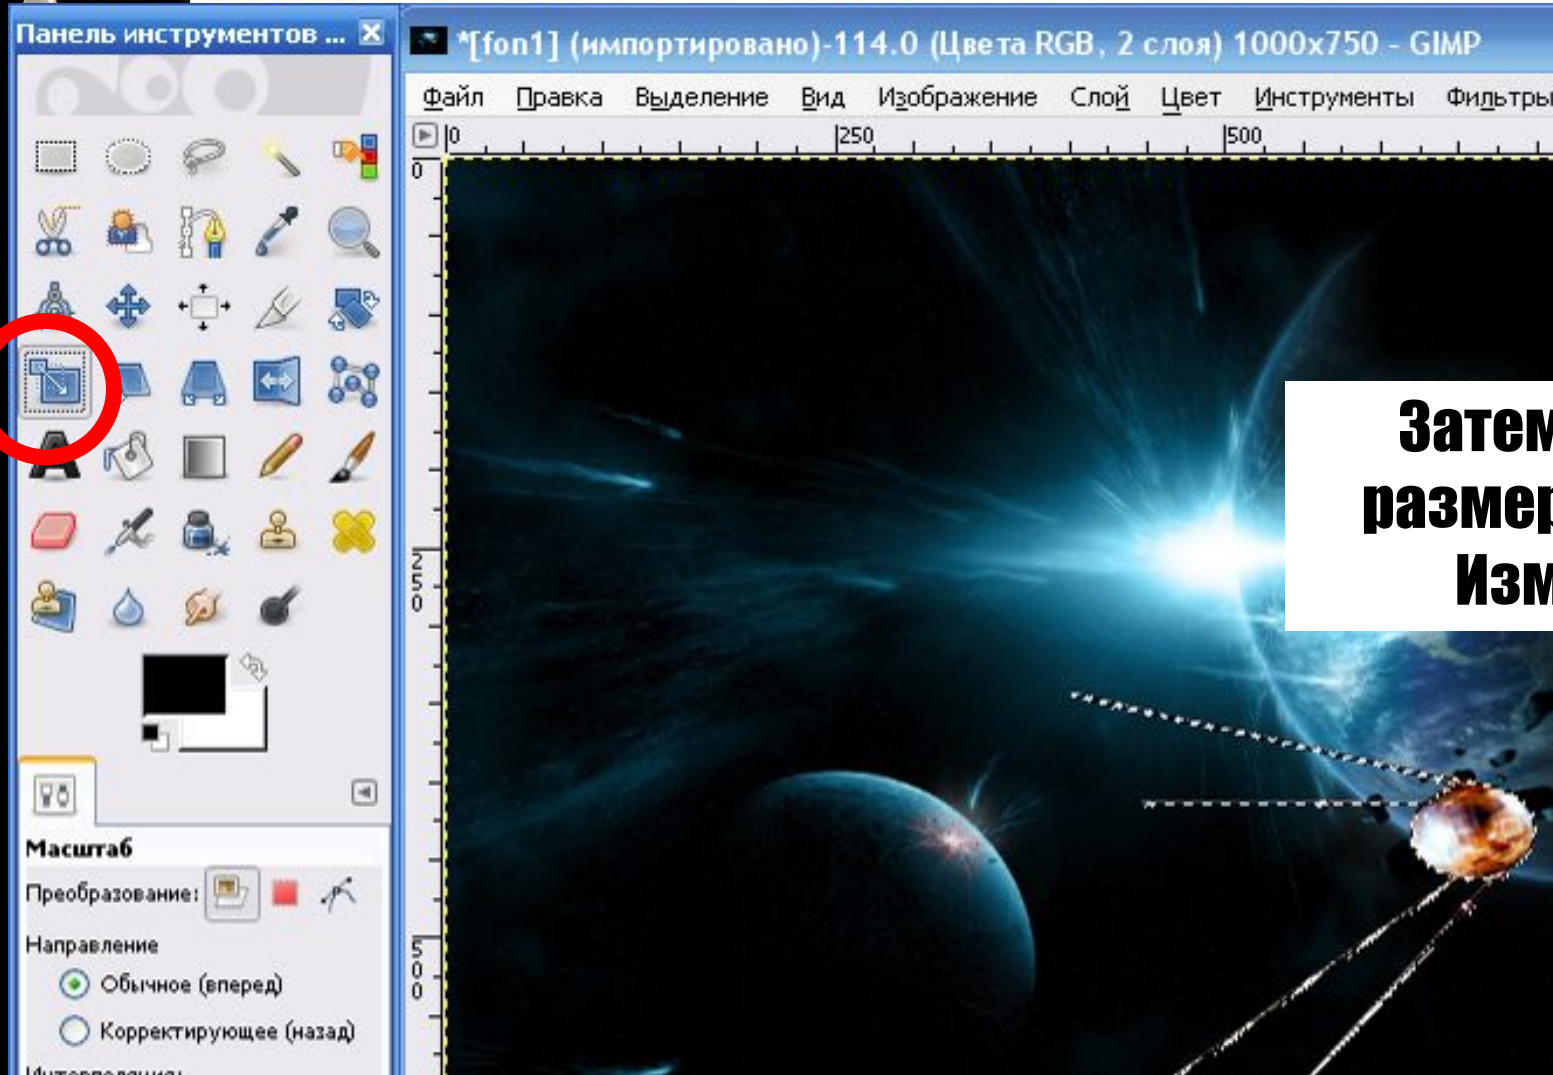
Панель инструментов ...

*[fon1] (импортировано)-114.0 (Цвета RGB, 2 слоя) 1000x750 - GIMP

Файл Правка Выделение Вид Изображение Слой Цвет Инструменты Фильтры

0 250 500

0

250

500

Затем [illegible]
размер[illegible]
Изм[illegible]

Масштаб

Преобразование:

Направление

Обычное (вперед)

Корректирующее (назад)

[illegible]